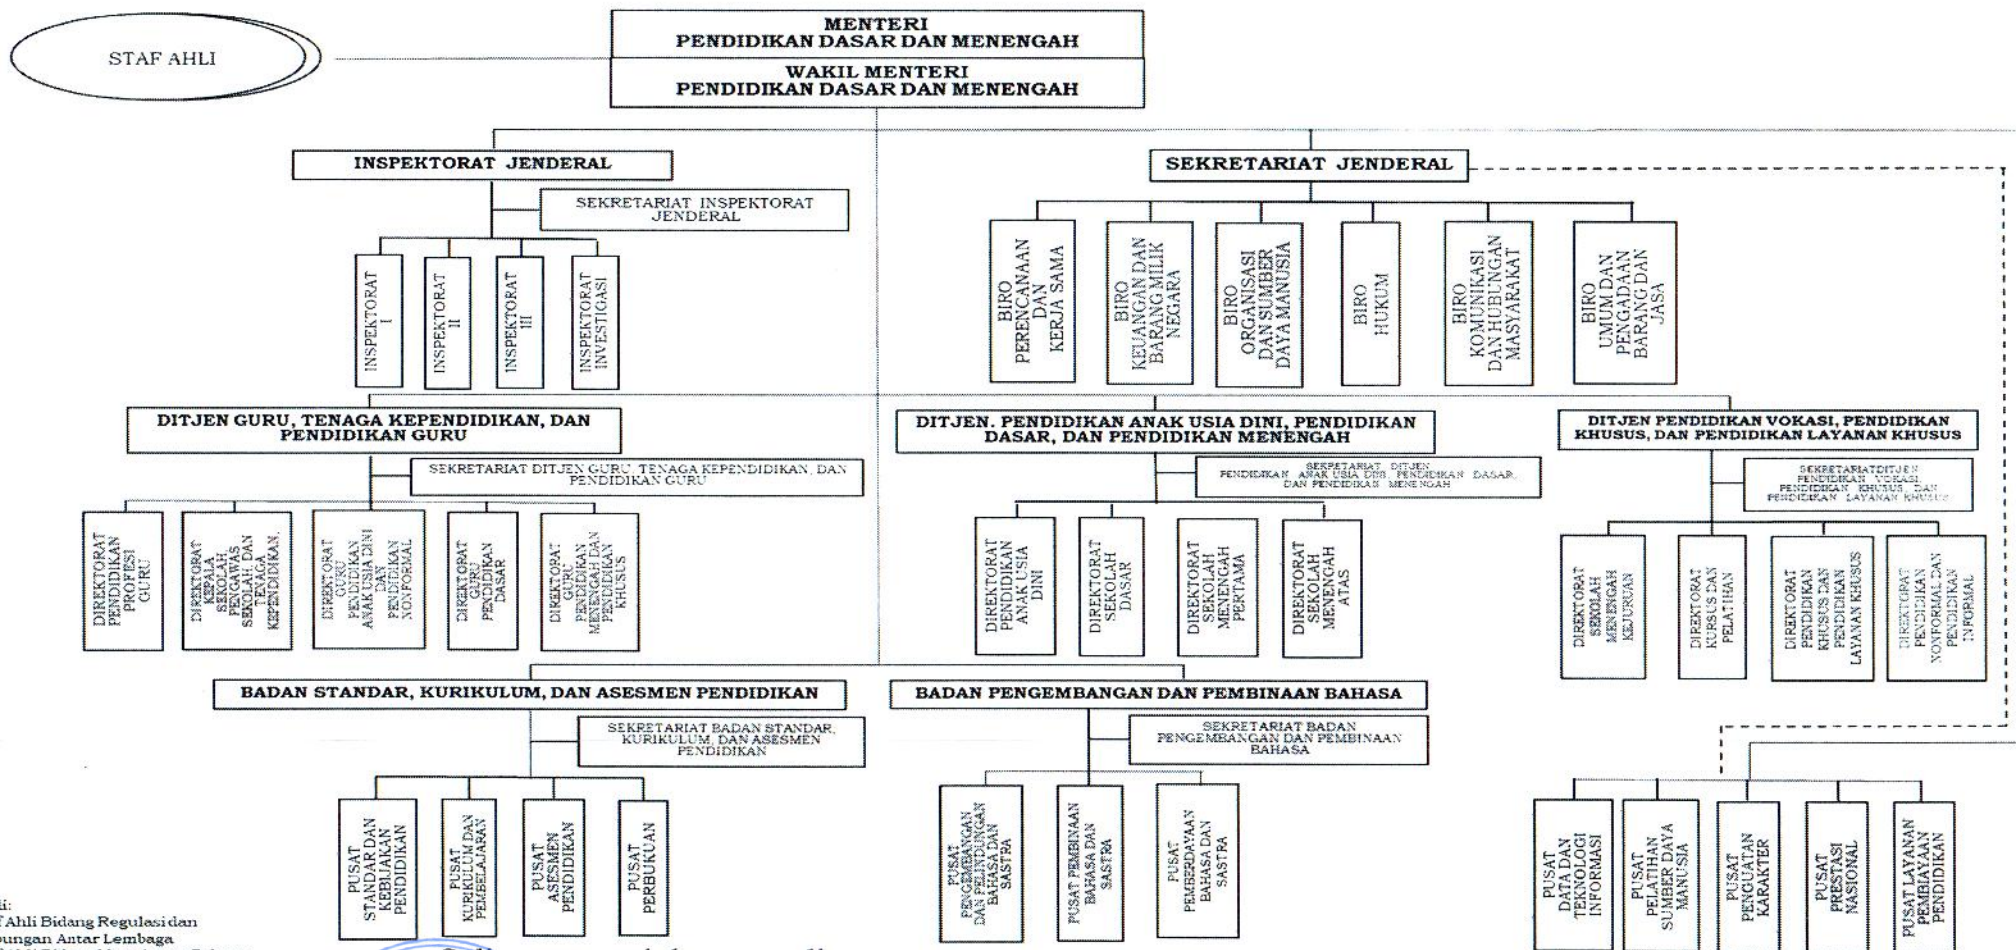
STAF AHLI

MENTERI
PENDIDIKAN DASAR DAN MENENGAH

WAKIL MENTERI
PENDIDIKAN DASAR DAN MENENGAH

INSPEKTORAT JENDERAL

SEKRETARIAT INSPEKTORAT JENDERAL

INSPEKTORAT I

INSPEKTORAT II

INSPEKTORAT III

INSPEKTORAT INVESTIGASI

SEKRETARIAT JENDERAL

BIRO PERENCANAAN DAN KERJA SAMA

BIRO KEUANGAN DAN BARANG MILIK NEGARA

BIRO ORGANISASI DAN SUMBER DAYA MANUSIA

BIRO HUKUM

BIRO KOMUNIKASI DAN HUBUNGAN MASYARAKAT

BIRO UMUM DAN PENGADAAN BARANG DAN JASA

DITJEN GURU, TENAGA KEPENDIDIKAN, DAN PENDIDIKAN GURU

SEKRETARIAT DITJEN GURU, TENAGA KEPENDIDIKAN, DAN PENDIDIKAN GURU

DIREKTORAT PENDIDIKAN PROFESI GURU

DIREKTORAT KEPALA SEKOLAH, PENGAWAS SEKOLAH, DAN TENAGA KEPENDIDIKAN

DIREKTORAT GURU PENDIDIKAN ANAK USIA DINI DAN PENDIDIKAN NONFORMAL

DIREKTORAT GURU PENDIDIKAN DASAR

DIREKTORAT GURU PENDIDIKAN MENENGAH DAN PENDIDIKAN KHUSUS

DITJEN. PENDIDIKAN ANAK USIA DINI, PENDIDIKAN DASAR, DAN PENDIDIKAN MENENGAH

SEKRETARIAT DITJEN PENDIDIKAN ANAK USIA DINI, PENDIDIKAN DASAR, DAN PENDIDIKAN MENENGAH

DIREKTORAT PENDIDIKAN ANAK USIA DINI

DIREKTORAT SEKOLAH DASAR

DIREKTORAT SEKOLAH MENENGAH PERTAMA

DIREKTORAT SEKOLAH MENENGAH ATAS

DITJEN PENDIDIKAN VOKASI, PENDIDIKAN KHUSUS, DAN PENDIDIKAN LAYANAN KHUSUS

SEKRETARIATDITJEN PENDIDIKAN VOKASI, PENDIDIKAN KHUSUS, DAN PENDIDIKAN LAYANAN KHUSUS

DIREKTORAT SEKOLAH MENENGAH KEJURUAN

DIREKTORAT KURSUS DAN PELATIHAN

DIREKTORAT PENDIDIKAN KHUSUS DAN PENDIDIKAN LAYANAN KHUSUS

DIREKTORAT PENDIDIKAN NONFORMAL DAN PENDIDIKAN INFORMAL

BADAN STANDAR, KURIKULUM, DAN ASESMEN PENDIDIKAN

SEKRETARIAT BADAN STANDAR, KURIKULUM, DAN ASESMEN PENDIDIKAN

PUSAT STANDAR DAN KEBIJAKAN PENDIDIKAN

PUSAT KURIKULUM DAN PEMBELAJARAN

PUSAT ASESMEN PENDIDIKAN

PUSAT PERBUKUAN

BADAN PENGEMBANGAN DAN PEMBINAAN BAHASA

SEKRETARIAT BADAN PENGEMBANGAN DAN PEMBINAAN BAHASA

PUSAT PENGEMBANGAN DAN PELINDUNGAN BAHASA DAN SASTRA

PUSAT PEMBINAAN BAHASA DAN SASTRA

PUSAT PEMBERDAYAAN BAHASA DAN SASTRA

PUSAT DATA DAN TEKNOLOGI INFORMASI

PUSAT PELATIHAN SUMBER DAYA MANUSIA

PUSAT PENGUATAN KARAKTER

PUSAT PRESTASI NASIONAL

PUSAT LAYANAN PEMBIAYAAN PENDIDIKAN

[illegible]i:
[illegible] Ahli Bidang Regulasi dan
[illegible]ungan Antar Lembaga